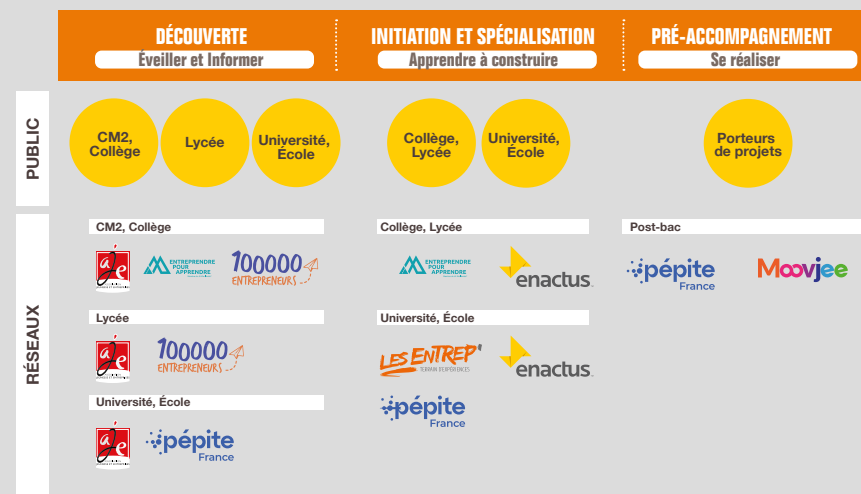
DÉCOUVERTE
Éveiller et Informer

INITIATION ET SPÉCIALISATION
Apprendre à construire

PRÉ-ACCOMPAGNEMENT
Se réaliser

PUBLIC

CM2, Collège

Lycée

Université, École

Collège, Lycée

Université, École

Porteurs de projets

RÉSEAUX

CM2, Collège

EPA ENTREPRENDRE POUR APPRENDRE

100000 ENTREPRENEURS

Lycée

100000 ENTREPRENEURS

Université, École

pépite France

Collège, Lycée

ENTREPRENDRE POUR APPRENDRE

enactus

Université, École

LES ENTREP' TERRAIN D'EXPÉRIENCES

enactus

pépite France

Post-bac

pépite France

Moovjee